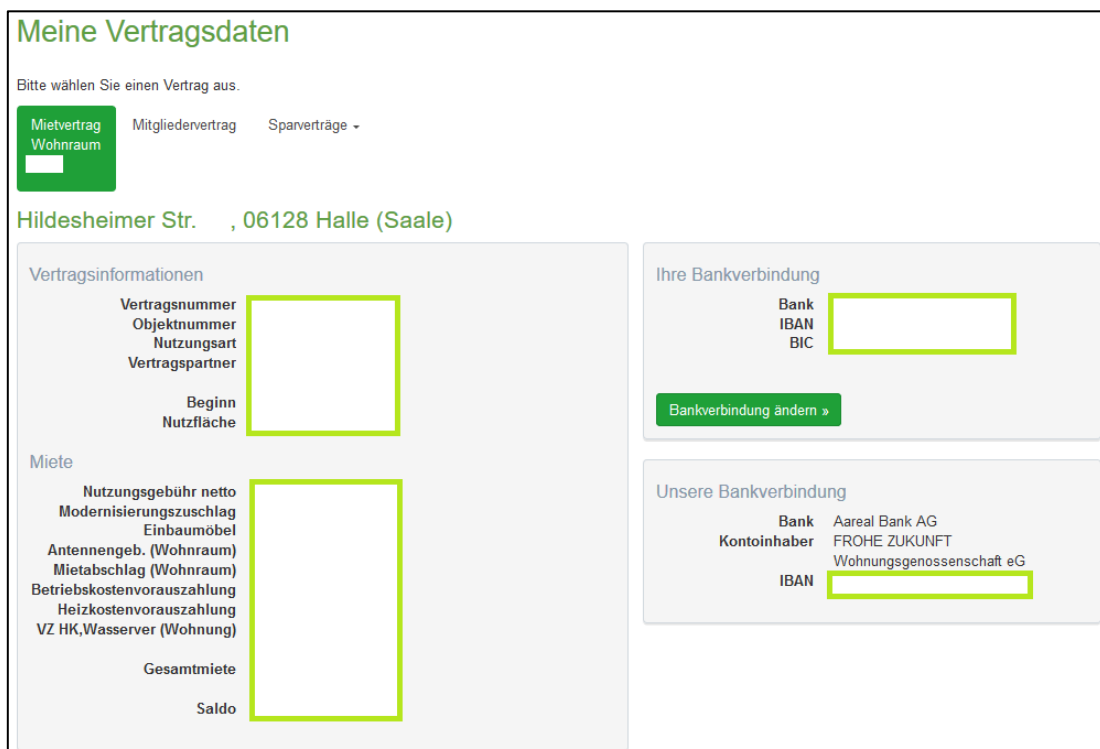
Meine Vertragsdaten

Bitte wählen Sie einen Vertrag aus.

Mietvertrag Wohnraum

Mitgliedervertrag

Sparverträge

Hildesheimer Str. , 06128 Halle (Saale)

Vertragsinformationen

Vertragsnummer
Objektnummer
Nutzungsart
Vertragspartner

Beginn
Nutzfläche

Miete

Nutzungsgebühr netto
Modernisierungszuschlag
Einbaumöbel
Antennengeb. (Wohnraum)
Mietabschlag (Wohnraum)
Betriebskostenvorauszahlung
Heizkostenvorauszahlung
VZ HK,Wasserver (Wohnung)

Gesamtmiete

Saldo

Ihre Bankverbindung

Bank
IBAN
BIC

Bankverbindung ändern »

Unsere Bankverbindung

Bank Aareal Bank AG
Kontoinhaber FROHE ZUKUNFT Wohnungsgenossenschaft eG
IBAN